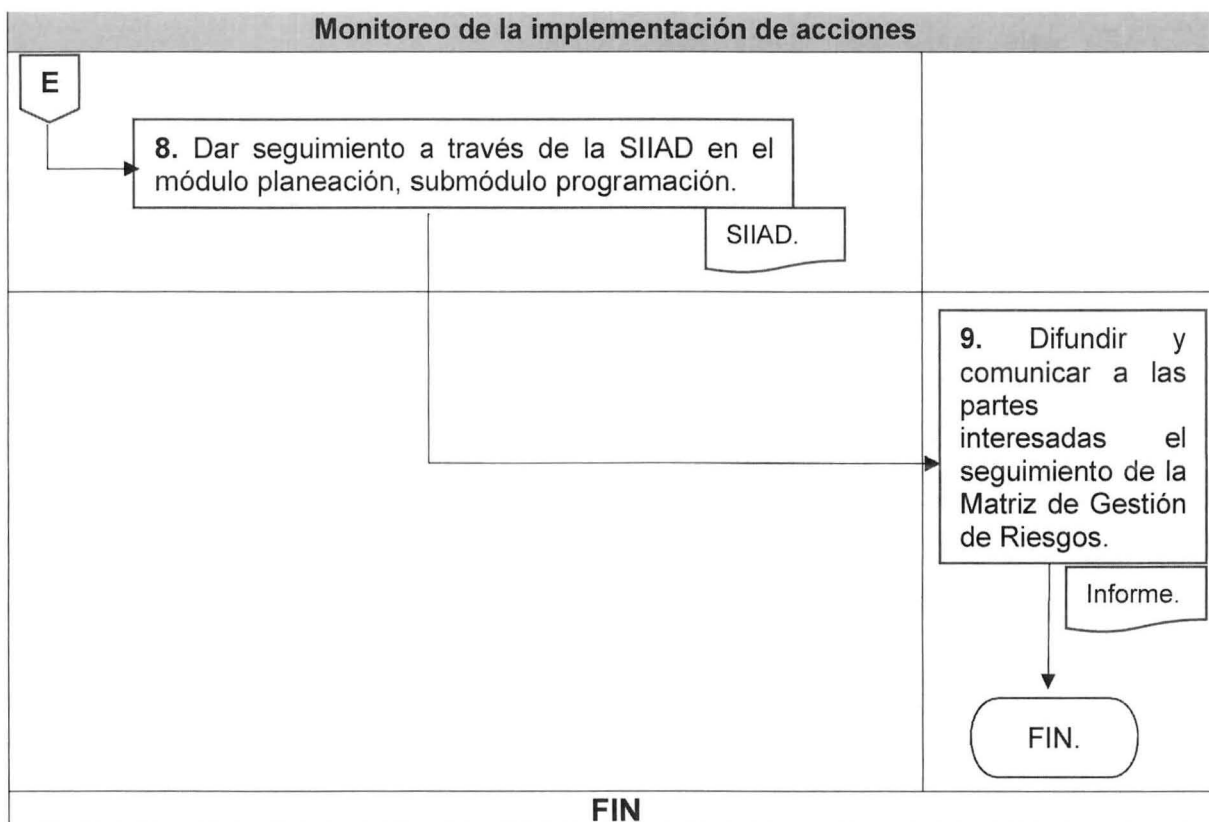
Monitoreo de la implementación de acciones

E

8. Dar seguimiento a través de la SIIAD en el módulo planeación, submódulo programación.

SIIAD.

9. Difundir y comunicar a las partes interesadas el seguimiento de la Matriz de Gestión de Riesgos.

Informe.

FIN.

FIN